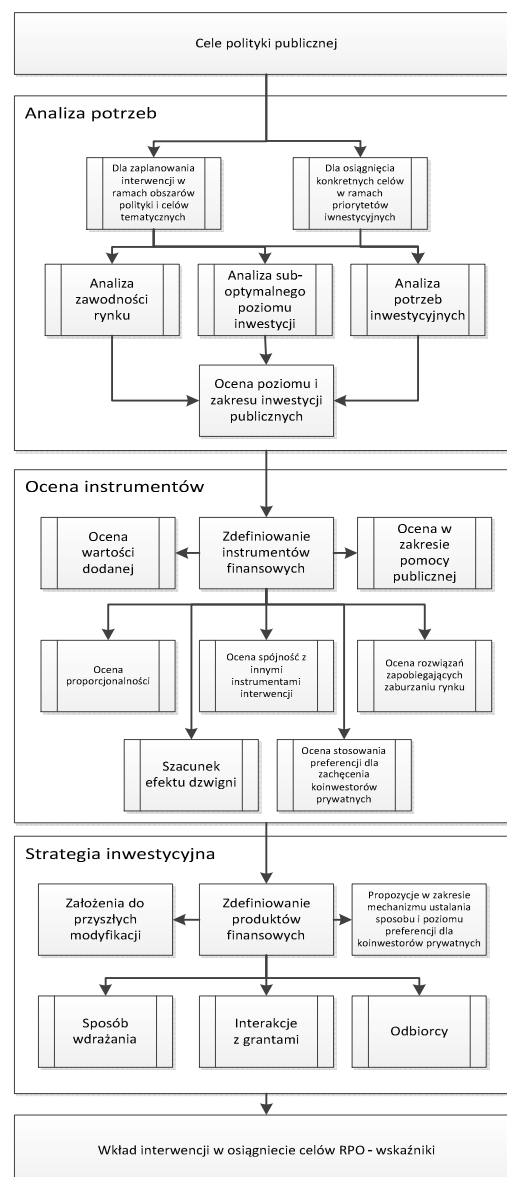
Cele polityki publicznej

Analiza potrzeb

Dla zaplanowania interwencji w ramach obszarów polityki i celów tematycznych

Dla osiągnięcia konkretnych celów w ramach priorytetów iwnestycyjnych

Analiza zawodności rynku

Analiza sub-optymalnego poziomu inwestycji

Analiza potrzeb inwestycyjnych

Ocena poziomu i zakresu inwestycji publicznych

Ocena instrumentów

Ocena wartości dodanej

Zdefiniowanie instrumentów finansowych

Ocena w zakresie pomocy publicznej

Ocena proporcjonalności

Ocena spójność z innymi instrumentami interwencji

Ocena rozwiązań zapobiegających zaburzaniu rynku

Szacunek efektu dzwigni

Ocena stosowania preferencji dla zachęcenia koinwestorów prywatnych

Strategia inwestycyjna

Założenia do przyszłych modyfikacji

Zdefiniowanie produktów finansowych

Propozycje w zakresie mechanizmu ustalania sposobu i poziomu preferencji dla koinwestorów prywatnych

Sposób wdrażania

Interakcje z grantami

Odbiorcy

Wkład interwencji w osiągniecie celów RPO - wskaźniki